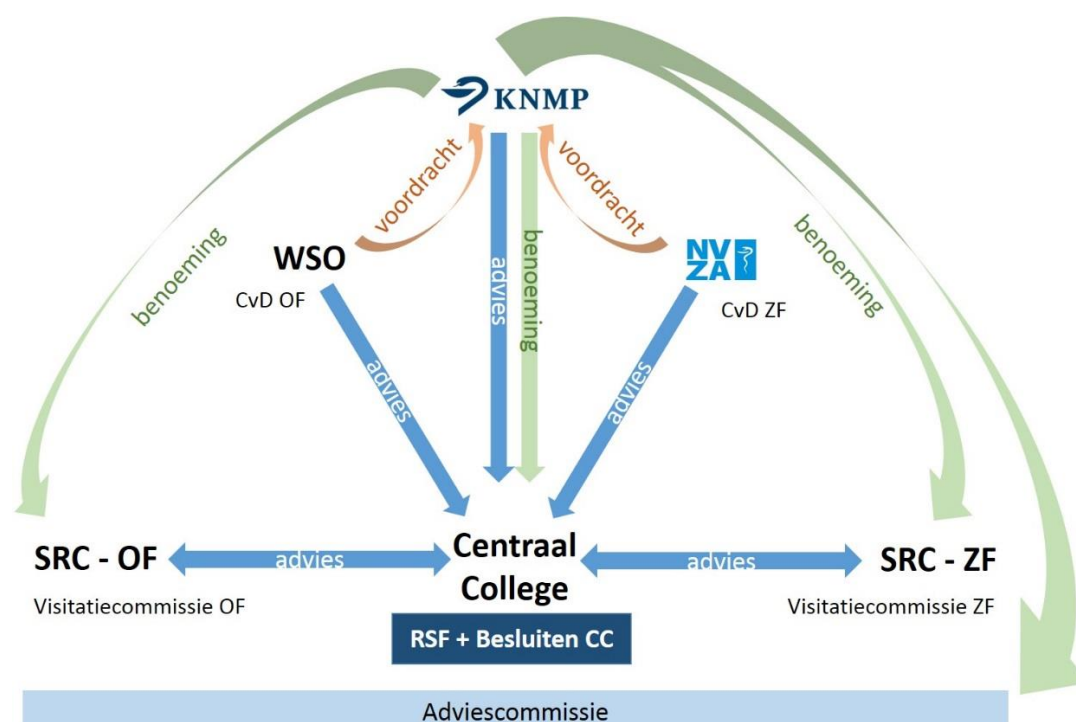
KNMP

benoeming

voordracht

advies

benoeming

voordracht

benoeming

WSO

CvD OF

NV ZA

CvD ZF

advies

advies

SRC - OF

Visitatiecommissie OF

advies

Centraal College

advies

SRC - ZF

Visitatiecommissie ZF

RSF + Besluiten CC

Adviescommissie